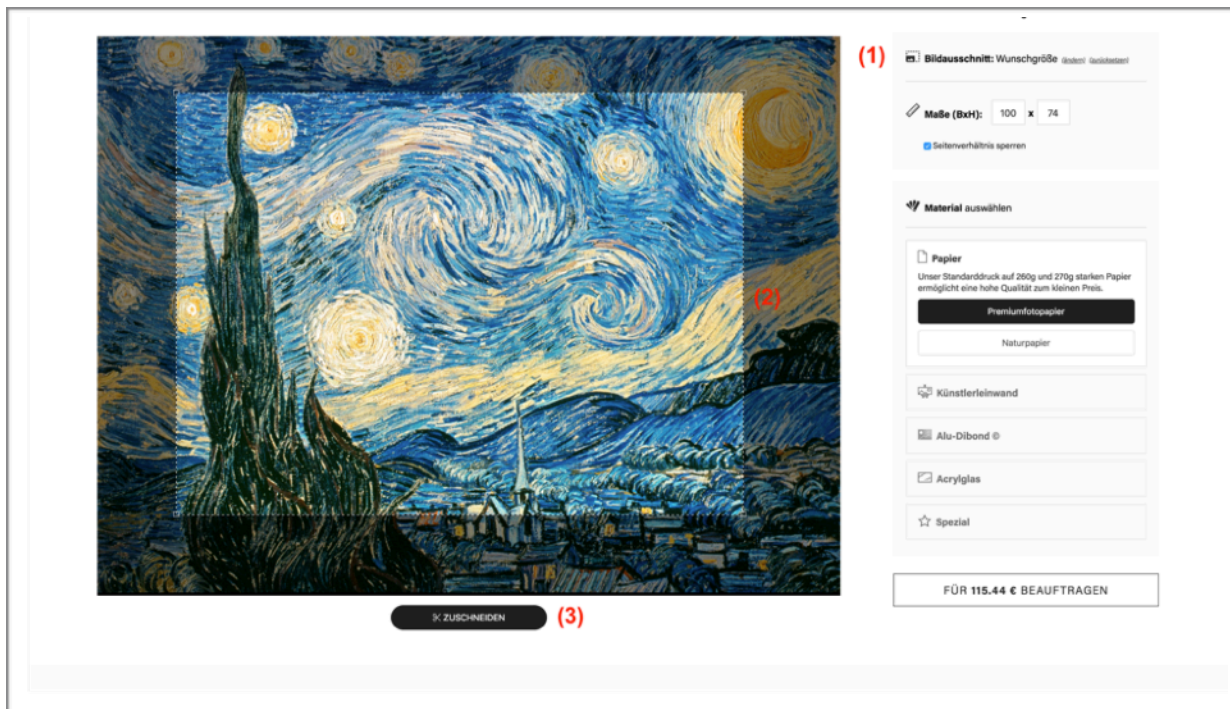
(1)

Bildausschnitt: Wunschgröße (ändern) (zurücksetzen)

Maße (BxH): 100 x 74

Seitenverhältnis sperren

Material auswählen

Papier

Unser Standarddruck auf 260g und 270g starken Papier ermöglicht eine hohe Qualität zum kleinen Preis.

Premiumfotopapier

Naturpapier

Künstlerleinwand

Alu-Dibond ©

Acrylglas

Spezial

FÜR 115.44 € BEAUFTRAGEN

(2)

ZUSCHNEIDEN

(3)